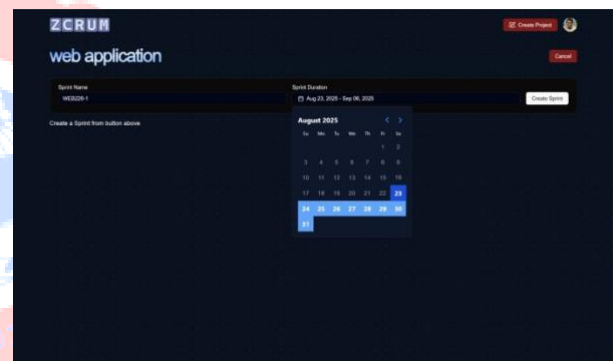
ZCRUM

Create Project

web application

Cancel

Sprint Name

WEB226-1

Sprint Duration

Aug 23, 2025 - Sep 06, 2025

Create Sprint

Create a Sprint from button above

August 2025

| Su | Mo | Tu | We | Th | Fr | Sa |
|---|---|---|---|---|---|---|
| | | | | | 1 | 2 |
| 3 | 4 | 5 | 6 | 7 | 8 | 9 |
| 10 | 11 | 12 | 13 | 14 | 15 | 16 |
| 17 | 18 | 19 | 20 | 21 | 22 | 23 |
| 24 | 25 | 26 | 27 | 28 | 29 | 30 |
| 31 | | | | | | |